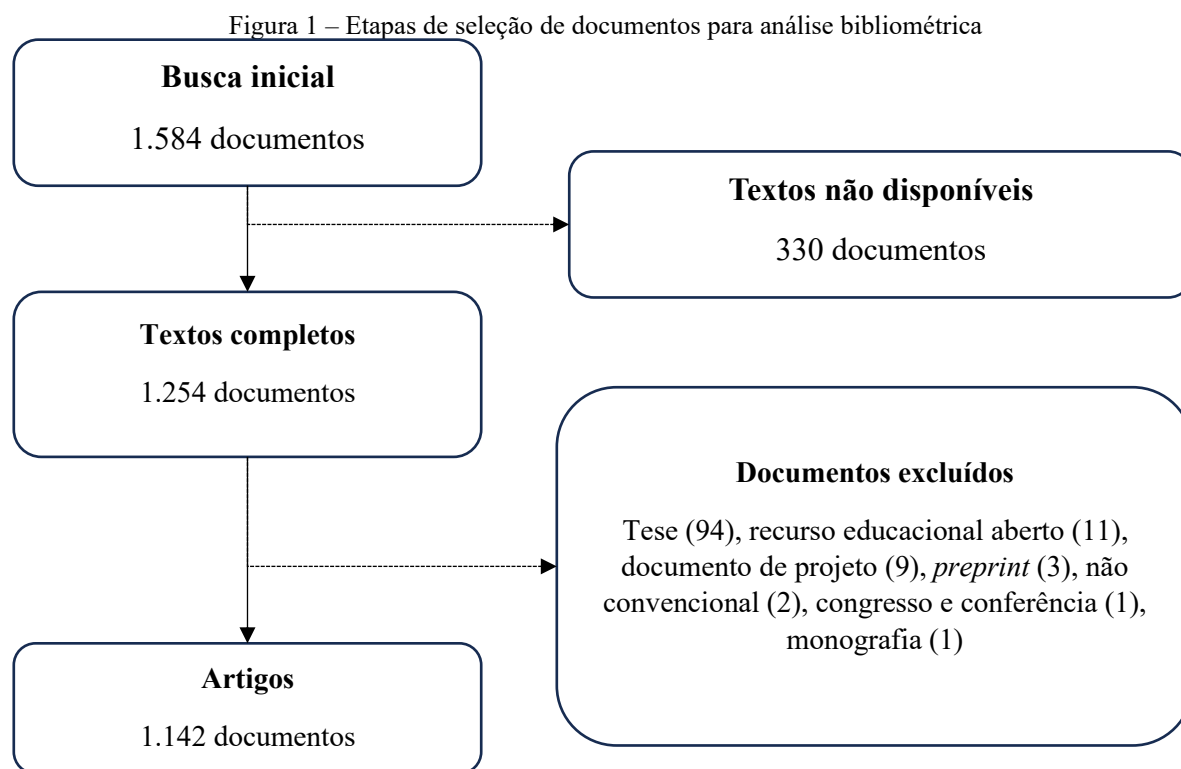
Figura 1 – Etapas de seleção de documentos para análise bibliométrica

**Busca inicial**

1.584 documentos

**Textos não disponíveis**

330 documentos

**Textos completos**

1.254 documentos

**Documentos excluídos**

Tese (94), recurso educacional aberto (11), documento de projeto (9), *preprint* (3), não convencional (2), congresso e conferência (1), monografia (1)

**Artigos**

1.142 documentos